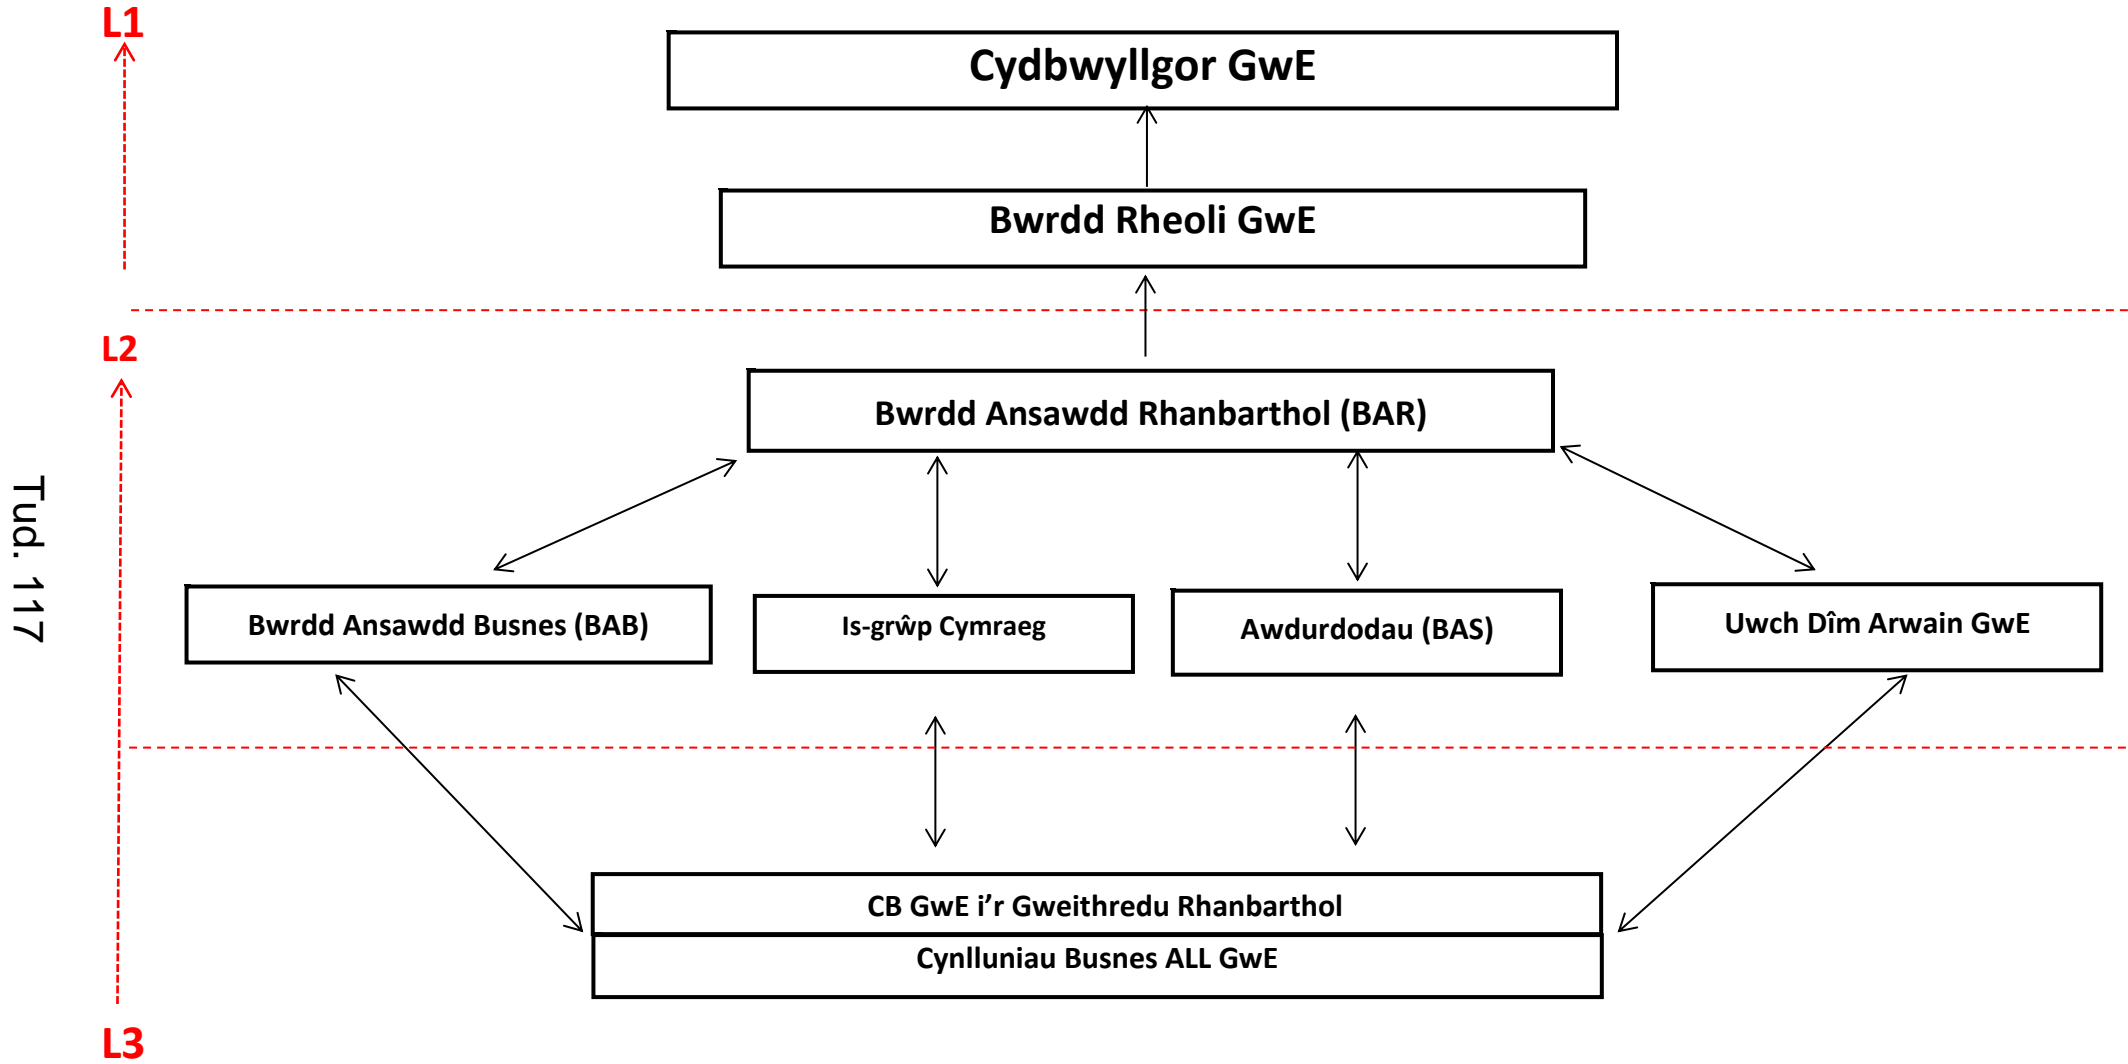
L1

Cydbwyllgor GwE

Bwrdd Rheoli GwE

L2

Bwrdd Ansawdd Rhanbarthol (BAR)

Tud. 117

Bwrdd Ansawdd Busnes (BAB)

Is-grŵp Cymraeg

Awdurdodau (BAS)

Uwch Dîm Arwain GwE

CB GwE i'r Gweithredu Rhanbarthol

Cynlluniau Busnes ALL GwE

L3